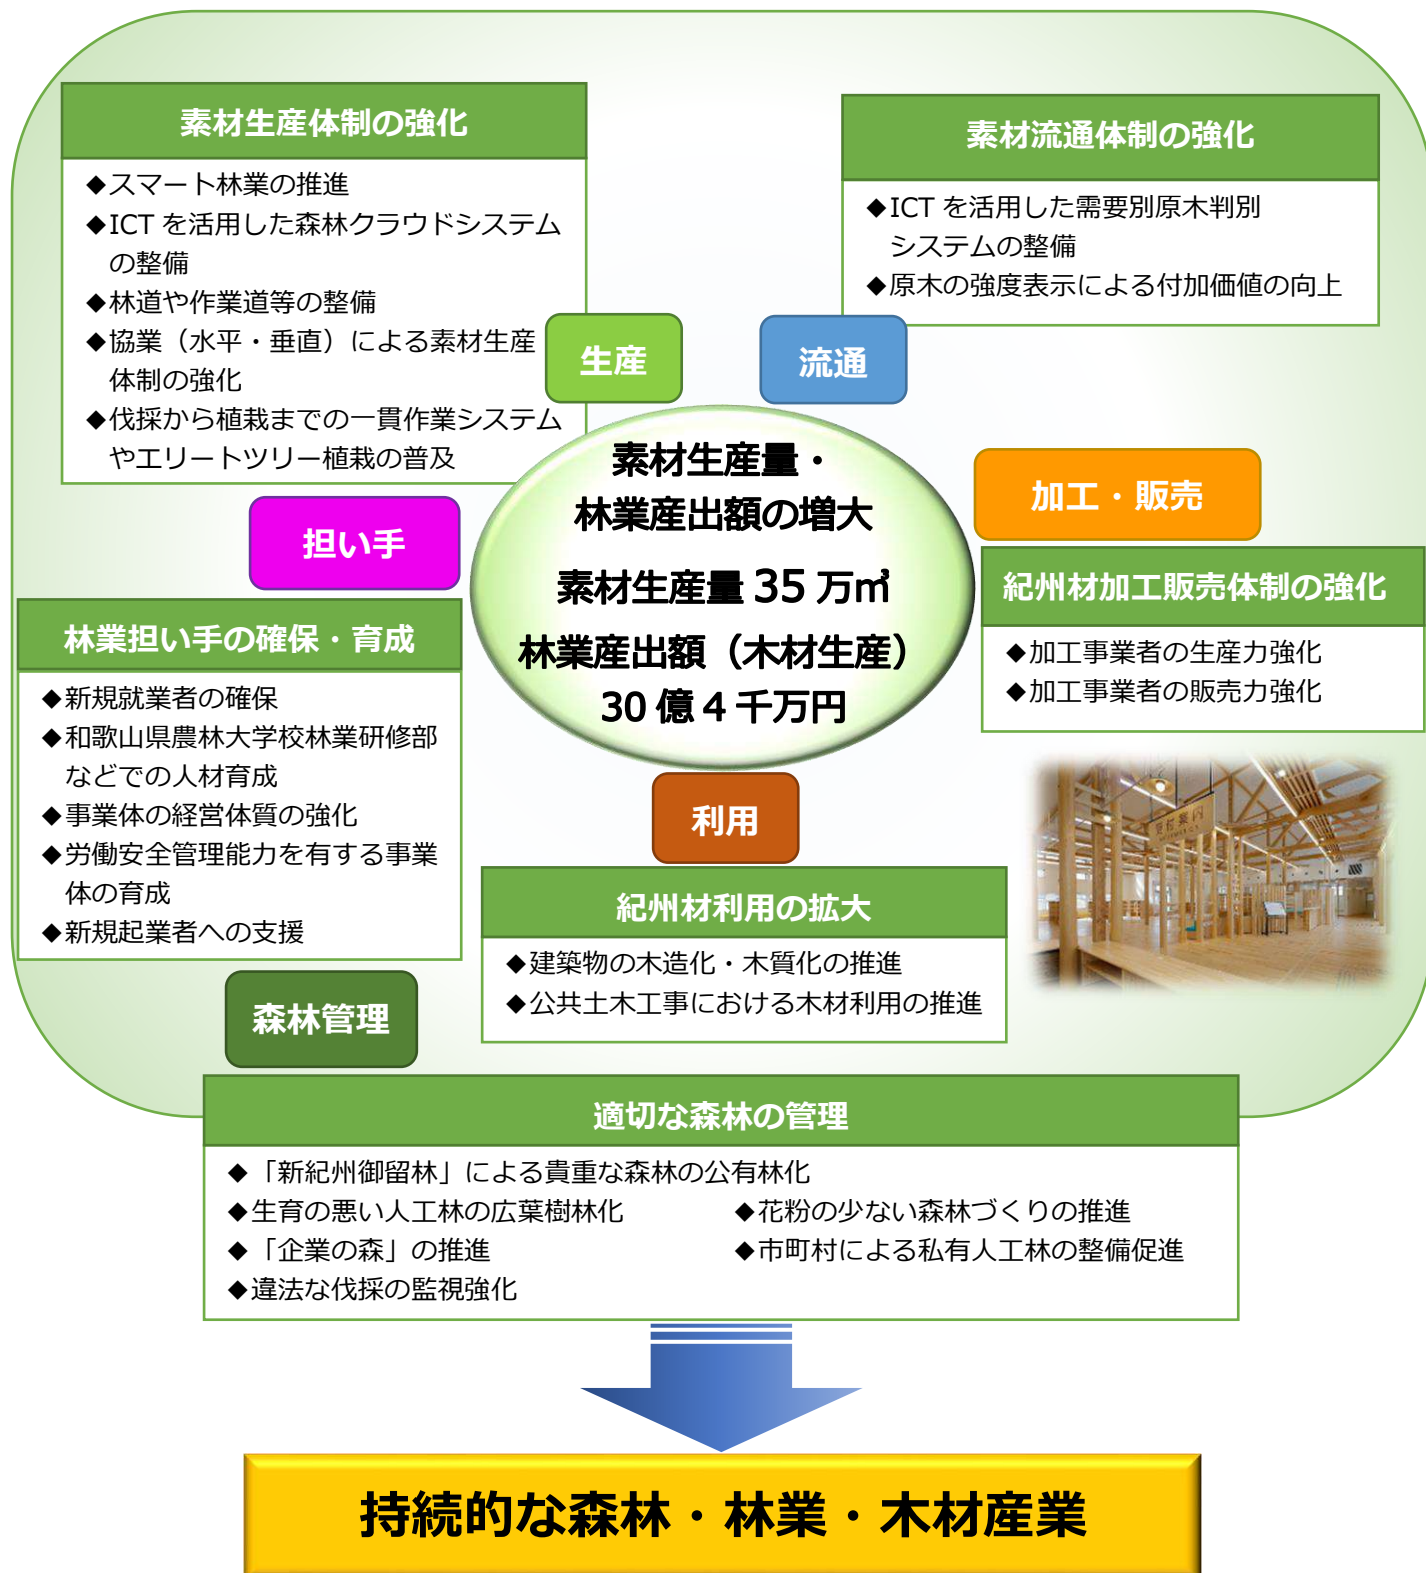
素材生産体制の強化

◆スマート林業の推進
◆ICT を活用した森林クラウドシステムの整備
◆林道や作業道等の整備
◆協業（水平・垂直）による素材生産体制の強化
◆伐採から植栽までの一貫作業システムやエリートツリー植栽の普及

素材流通体制の強化

◆ICT を活用した需要別原木判別システムの整備
◆原木の強度表示による付加価値の向上

生産

流通

素材生産量・林業産出額の増大

素材生産量 35 万㎥
林業産出額（木材生産）30 億 4 千万円

加工・販売

紀州材加工販売体制の強化

◆加工事業者の生産力強化
◆加工事業者の販売力強化

担い手

林業担い手の確保・育成

◆新規就業者の確保
◆和歌山県農林大学校林業研修部などでの人材育成
◆事業体の経営体質の強化
◆労働安全管理能力を有する事業体の育成
◆新規起業者への支援

利用

紀州材利用の拡大

◆建築物の木造化・木質化の推進
◆公共土木工事における木材利用の推進

森林管理

適切な森林の管理

◆「新紀州御留林」による貴重な森林の公有林化
◆生育の悪い人工林の広葉樹林化
◆「企業の森」の推進
◆違法な伐採の監視強化
◆花粉の少ない森林づくりの推進
◆市町村による私有人工林の整備促進

持続的な森林・林業・木材産業